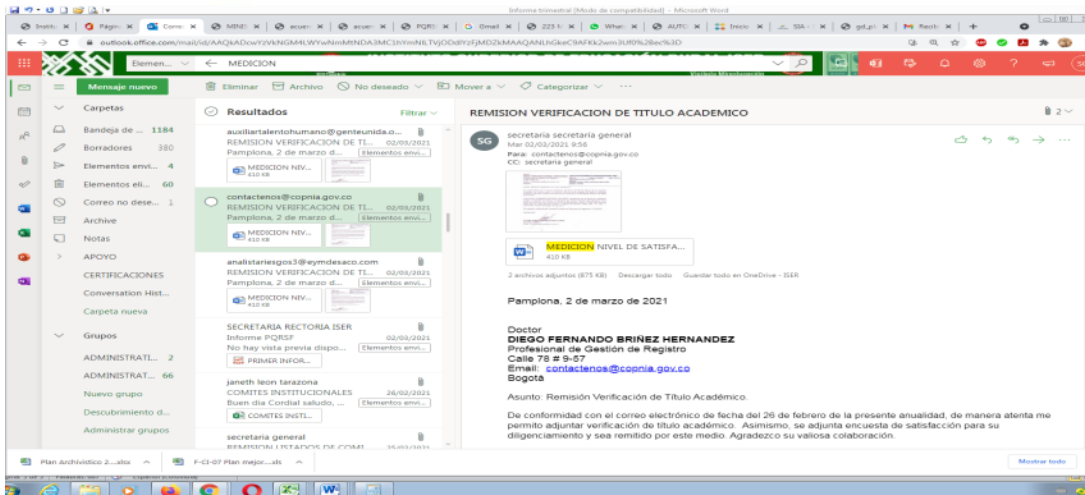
Informe trimestral [Modo de compatibilidad] - Microsoft Word

Instit | Págin | Corre | MINE | acue | acue | PQRS | Gmail | 223 | Whats | AUTO | Inicio | SIA | gd_pl | Recib | +

outlook.office.com/mail/id/AAQkADAwYzVkNGM4LWYwNmMtNDA3MC1hYmNlLTVjODdiYzFjMDZkMAAQANUhGkeC9AFKk2wm3Ulf0%2Bec%3D

Elemen... ← MEDICION

Mensaje nuevo

Eliminar | Archivo | No deseado | Mover a | Categorizar | ···

Carpetas
Bandeja de ... 1184
Borradores 380
Elementos envi... 4
Elementos eli... 60
Correo no dese... 1
Archive
Notas
APOYO
CERTIFICACIONES
Conversation Hist...
Carpeta nueva

Grupos
ADMINISTRATI... 2
ADMINISTRAT... 66
Nuevo grupo
Descubrimiento d...
Administrar grupos

Resultados Filtrar

auxiliartalentohumano@genteunida.o...
REMISION VERIFICACION DE TI... 02/03/2021
Pamplona, 2 de marzo d... Elementos envi...
MEDICION NIV... 410 KB

contactenos@copnia.gov.co
REMISION VERIFICACION DE TI... 02/03/2021
Pamplona, 2 de marzo d... Elementos envi...
MEDICION NIV... 410 KB

analistariesgos3@eymdesaco.com
REMISION VERIFICACION DE TI... 02/03/2021
Pamplona, 2 de marzo d... Elementos envi...
MEDICION NIV... 410 KB

SECRETARIA RECTORIA ISER
Informe PQRSF 02/03/2021
No hay vista previa dispo... Elementos envi...
PRIMER INFOR...

janeth leon tarazona
COMITES INSTITUCIONALES 26/02/2021
Buen dia Cordial saludo, ... Elementos envi...
COMITES INSTI...

secretaria general
REMISION LISTADOS DE COMI... 25/02/2021

REMISION VERIFICACION DE TITULO ACADEMICO

SG secretaria secretaria general
Mar 02/03/2021 9:56
Para: contactenos@copnia.gov.co
CC: secretaria general

MEDICION NIVEL DE SATISFA...
410 KB

2 archivos adjuntos (875 KB) Descargar todo Guardar todo en OneDrive - ISER

Pamplona, 2 de marzo de 2021

Doctor
DIEGO FERNANDO BRIÑEZ HERNANDEZ
Profesional de Gestión de Registro
Calle 78 # 9-57
Email: contactenos@copnia.gov.co
Bogotá

Asunto: Remisión Verificación de Título Académico.

De conformidad con el correo electrónico de fecha del 26 de febrero de la presente anualidad, de manera atenta me permito adjuntar verificación de título académico. Asimismo, se adjunta encuesta de satisfacción para su diligenciamiento y sea remitido por este medio. Agradezco su valiosa colaboración.

Plan Archivistico 2....xlsx | F-CI-07 Plan mejor....xls | Mostrar todo